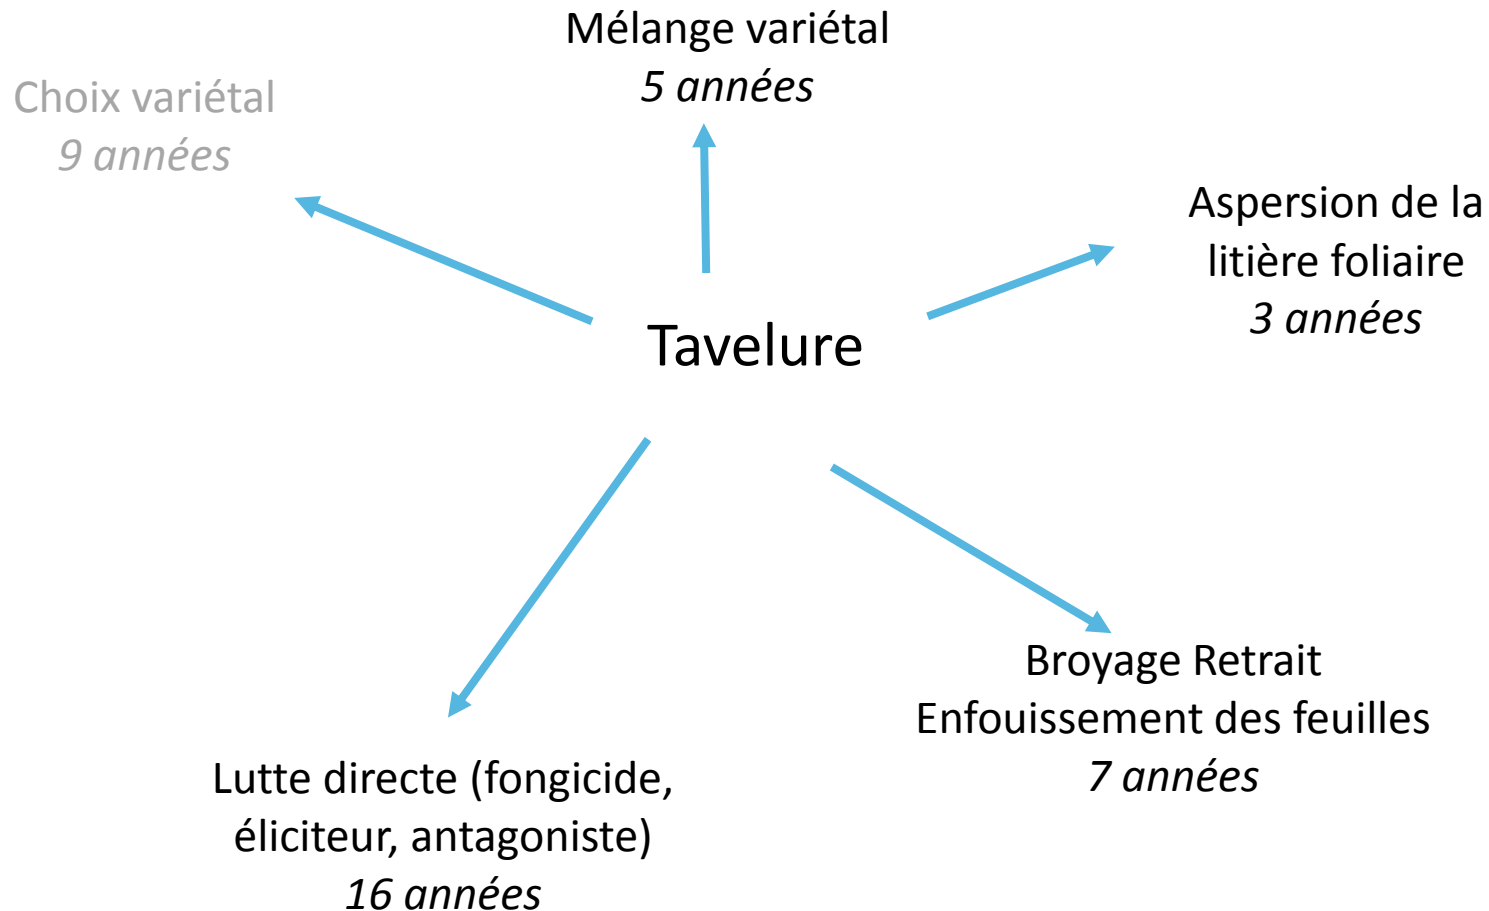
Mélange variétal
5 années

Choix variétal
9 années

Aspersion de la litière foliaire
3 années

Tavelure

Broyage Retrait
Enfouissement des feuilles
7 années

Lutte directe (fongicide, éliciteur, antagoniste)
16 années